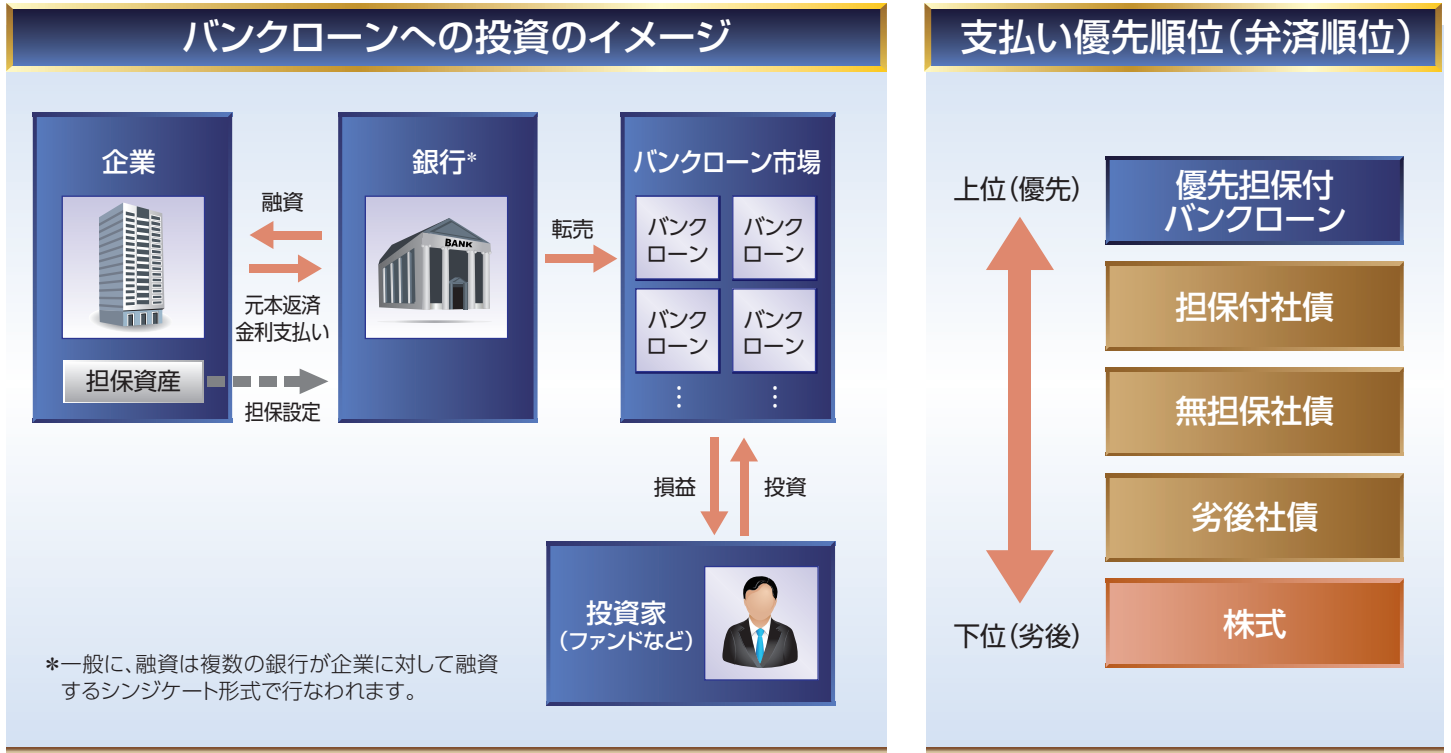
バンクローンへの投資のイメージ

企業

担保資産

融資

元本返済
金利支払い

担保設定

銀行*

BANK

転売

バンクローン市場

バンクローン

バンクローン

バンクローン

バンクローン

損益

投資

投資家
(ファンドなど)

*一般に、融資は複数の銀行が企業に対して融資するシンジケート形式で行なわれます。

支払い優先順位(弁済順位)

上位(優先)

下位(劣後)

優先担保付
バンクローン

担保付社債

無担保社債

劣後社債

株式